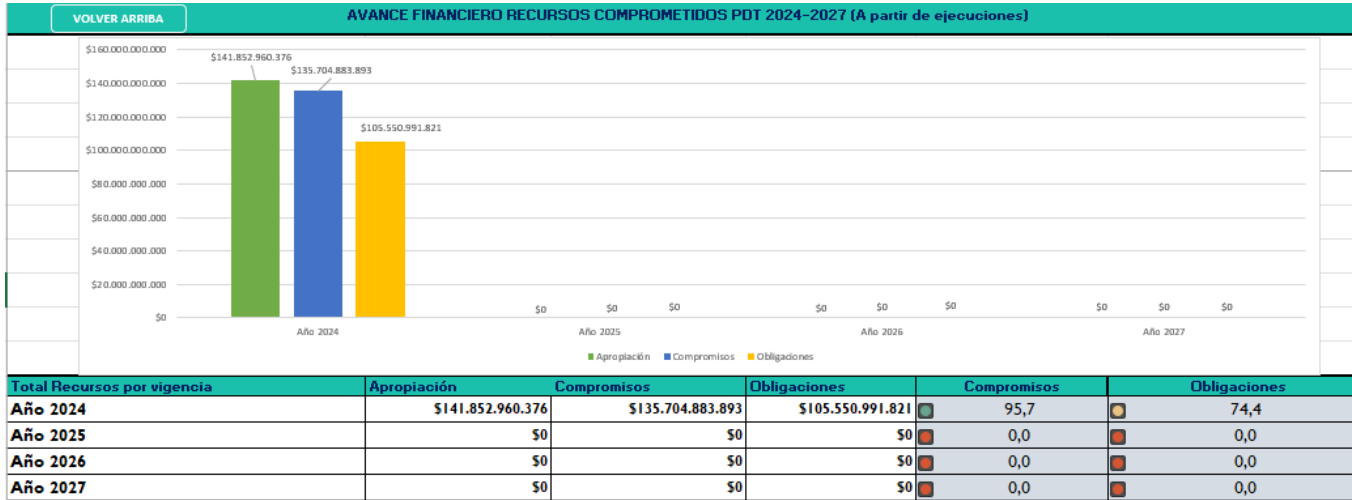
VOLVER ARRIBA

AVANCE FINANCIERO RECURSOS COMPROMETIDOS PDT 2024-2027 (A partir de ejecuciones)

$160.000.000.000
$140.000.000.000
$120.000.000.000
$100.000.000.000
$80.000.000.000
$60.000.000.000
$40.000.000.000
$20.000.000.000
$0

$141.852.960.376
$135.704.883.893
$105.550.991.821
$0 $0 $0
$0 $0 $0
$0 $0 $0

Año 2024
Año 2025
Año 2026
Año 2027

Apropiación
Compromisos
Obligaciones

| Total Recursos por vigencia | Apropiación | Compromisos | Obligaciones | Compromisos | Obligaciones |
|---|---|---|---|---|---|
| Año 2024 | $141.852.960.376 | $135.704.883.893 | $105.550.991.821 | 95,7 | 74,4 |
| Año 2025 | $0 | $0 | $0 | 0,0 | 0,0 |
| Año 2026 | $0 | $0 | $0 | 0,0 | 0,0 |
| Año 2027 | $0 | $0 | $0 | 0,0 | 0,0 |